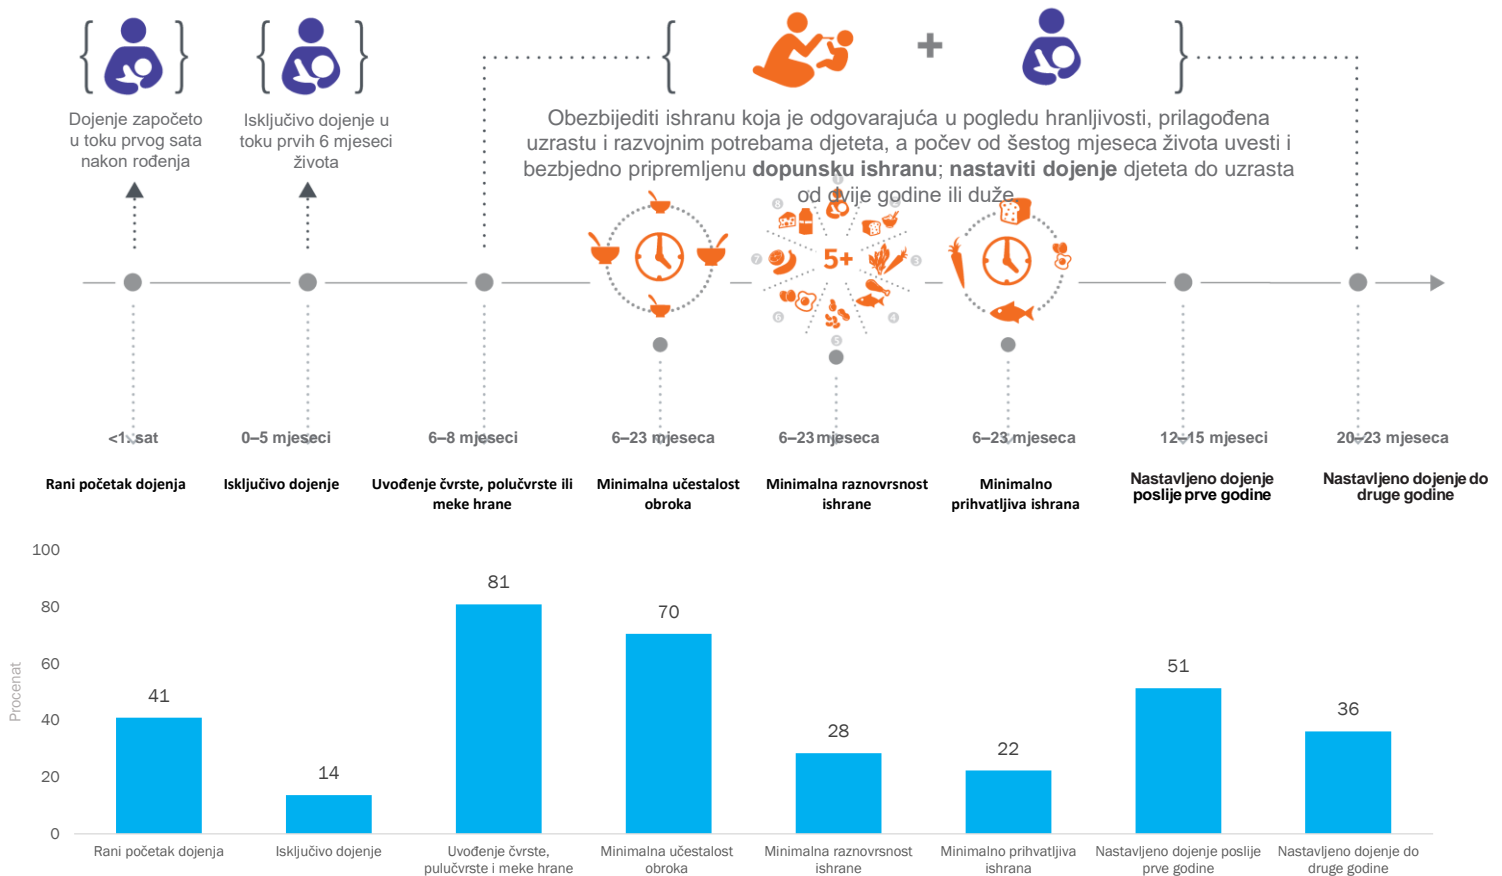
Dojenje započeto u toku prvog sata nakon rođenja

Isključivo dojenje u toku prvih 6 mjeseci života

Obezbijediti ishranu koja je odgovarajuća u pogledu hranljivosti, prilagođena uzrastu i razvojnim potrebama djeteta, a počev od šestog mjeseca života uvesti i bezbjedno pripremljenu **dopunsku ishranu**; **nastaviti dojenje** djeteta do uzrasta od dvije godine ili duže

5+

<1 sat
0–5 mjeseci
6–8 mjeseci
6–23 mjeseca
6–23 mjeseca
6–23 mjeseca
12–15 mjeseci
20–23 mjeseca

Rani početak dojenja
Isključivo dojenje
Uvođenje čvrste, polučvrste ili meke hrane
Minimalna učestalost obroka
Minimalna raznovrsnost ishrane
Minimalno prihvatljiva ishrana
Nastavljeno dojenje poslije prve godine
Nastavljeno dojenje do druge godine

| | Procenat |
|---|---|
| Rani početak dojenja | 41 |
| Isključivo dojenje | 14 |
| Uvođenje čvrste, polučvrste i meke hrane | 81 |
| Minimalna učestalost obroka | 70 |
| Minimalna raznovrsnost ishrane | 28 |
| Minimalno prihvatljiva ishrana | 22 |
| Nastavljeno dojenje poslije prve godine | 51 |
| Nastavljeno dojenje do druge godine | 36 |

100
80
60
40
20
0
Procenat